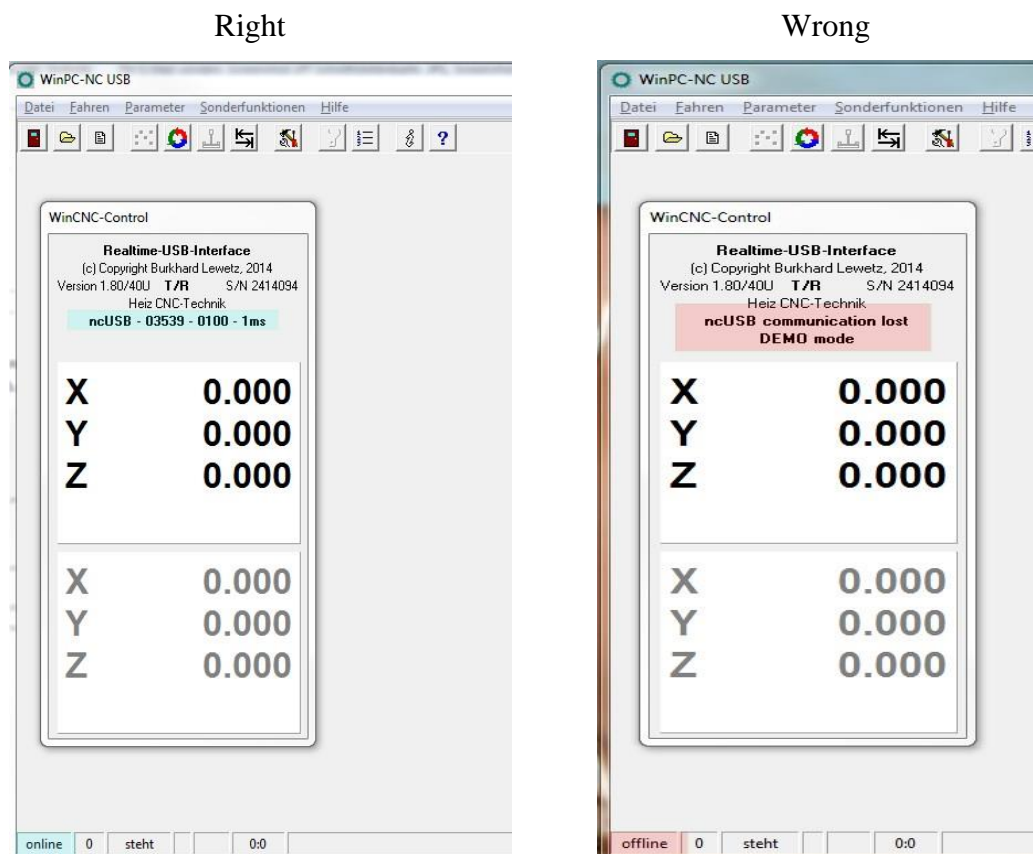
Right

WinPC-NC USB

Datei Fahren Parameter Sonderfunktionen Hilfe

WinCNC-Control

Realtime-USB-Interface
(c) Copyright Burkhard Lewetz, 2014
Version 1.80/40U T/R S/N 2414094
Heiz CNC-Technik
ncUSB - 03539 - 0100 - 1ms

X 0.000
Y 0.000
Z 0.000

X 0.000
Y 0.000
Z 0.000

online | 0 | steht | | | 0:0

Wrong

WinPC-NC USB

Datei Fahren Parameter Sonderfunktionen Hilfe

WinCNC-Control

Realtime-USB-Interface
(c) Copyright Burkhard Lewetz, 2014
Version 1.80/40U T/R S/N 2414094
Heiz CNC-Technik
ncUSB communication lost
DEMO mode

X 0.000
Y 0.000
Z 0.000

X 0.000
Y 0.000
Z 0.000

offline | 0 | steht | | | 0:0